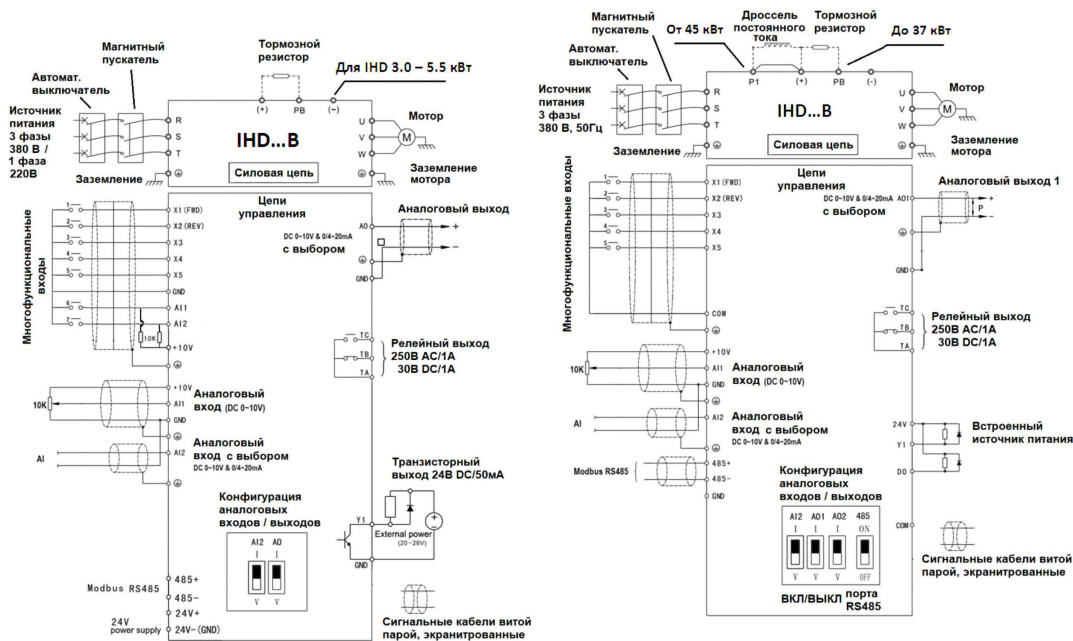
Магнитный пускатель

Тормозной резистор

Для IHD 3.0 – 5.5 кВт

Автомат. выключатель

Источник питания 3 фазы 380 В / 1 фаза 220В

(+) PB (-)

R
S
T

IHD...B

U
V
W

Мотор

M

Заземление

Силовая цепь

Заземление мотора

Многофункциональные входы

1 2 3 4 5 6 7

X1 (FWD)
X2 (REV)
X3
X4
X5
GND
AI1
AI2
10K
+10V

Цепи управления

DC 0~10V & 0/4~20mA
с выбором

AO

Аналоговый выход

GND

Релейный выход 250В AC/1A 30В DC/1A

TC
TB
TA

10K

+10V
AI1
GND

Аналоговый вход (DC 0~10V)

AI

AI2

Аналоговый вход с выбором
DC 0~10V & 0/4~20mA

Транзисторный выход 24В DC/50mA

Y1

External power (20~28V)

GND

Конфигурация аналоговых входов / выходов

AI2 AO
I I
V V

Modbus RS485

485+
485-
24V+

24V power supply

24V-(GND)

Сигнальные кабели витой парой, экранированные

Магнитный пускатель

От 45 кВт

Дроссель постоянного тока

Тормозной резистор

До 37 кВт

Автомат. выключатель

Источник питания 3 фазы 380 В, 50Гц

P1 (+) PB (-)

R
S
T

IHD...B

U
V
W

Мотор

M

Заземление

Силовая цепь

Заземление мотора

Многофункциональные входы

1 2 3 4 5

X1 (FWD)
X2 (REV)
X3
X4
X5

Цепи управления

DC 0~10V & 0/4~20mA
с выбором

AO1

Аналоговый выход 1

P

GND

COM

TC
TB
TA

Релейный выход 250В AC/1A 30В DC/1A

10K

+10V
AI1
GND

Аналоговый вход (DC 0~10V)

AI

AI2

Аналоговый вход с выбором
DC 0~10V & 0/4~20mA

24V
Y1
DO

Встроенный источник питания

Modbus RS485

485+
485-
GND

Конфигурация аналоговых входов / выходов

AI2 AO1 AO2 485
I I I ON
V V V OFF

COM

ВКЛ/ВЫКЛ порта RS485

Сигнальные кабели витой парой, экранированные